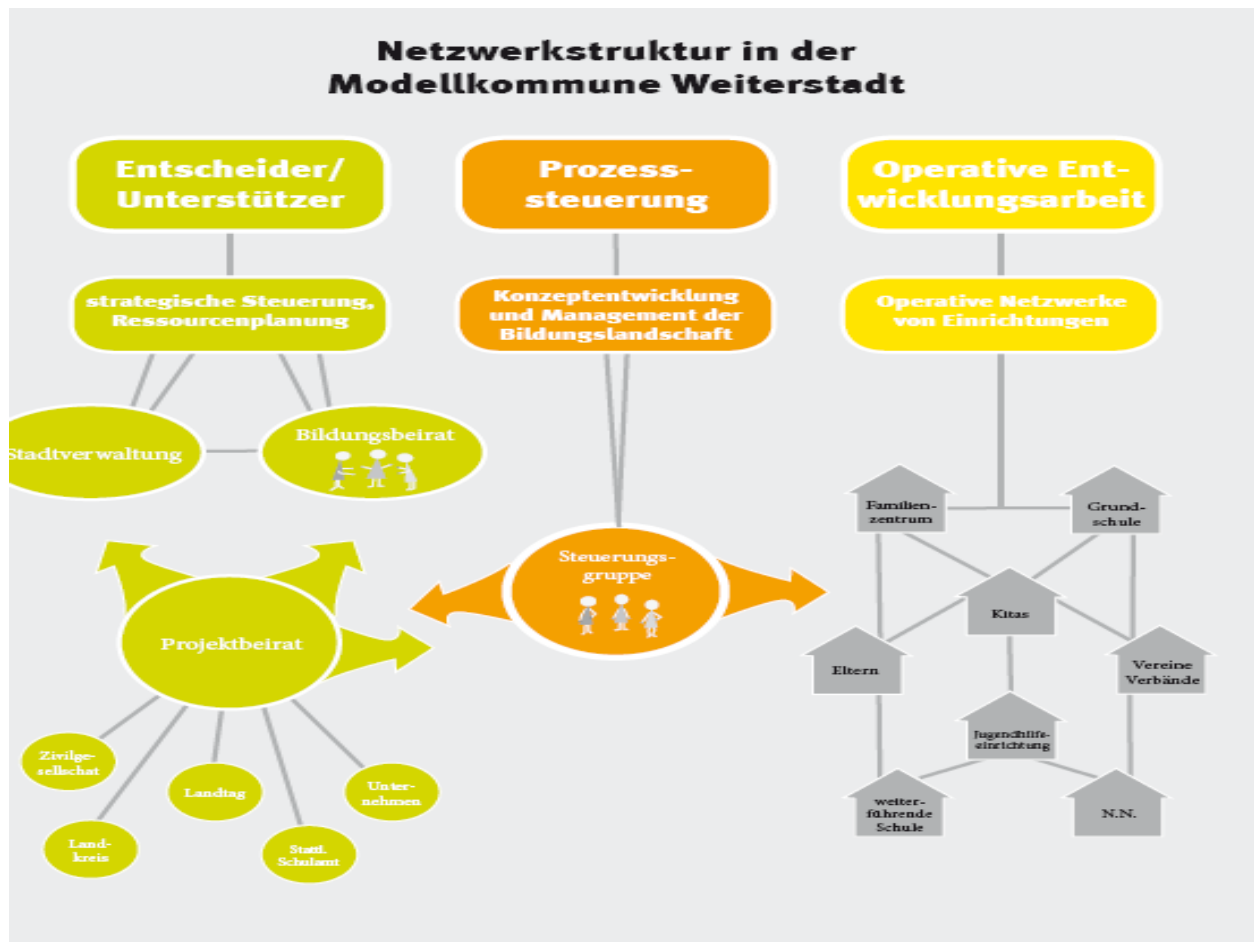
Netzwerkstruktur in der Modellkommune Weiterstadt

Entscheider/ Unterstützer

Prozesssteuerung

Operative Entwicklungsarbeit

strategische Steuerung, Ressourcenplanung

Konzeptentwicklung und Management der Bildungslandschaft

Operative Netzwerke von Einrichtungen

Stadtverwaltung

Bildungsbeirat

Familienzentrum

Grundschule

Steuerungsgruppe

Kitas

Projektbeirat

Eltern

Vereine Verbände

Jugendhilfeeinrichtung

Zivilgesellschat

Landtag

Unternehmen

weiterführende Schule

N.N.

Landkreis

Staatl. Schulamt